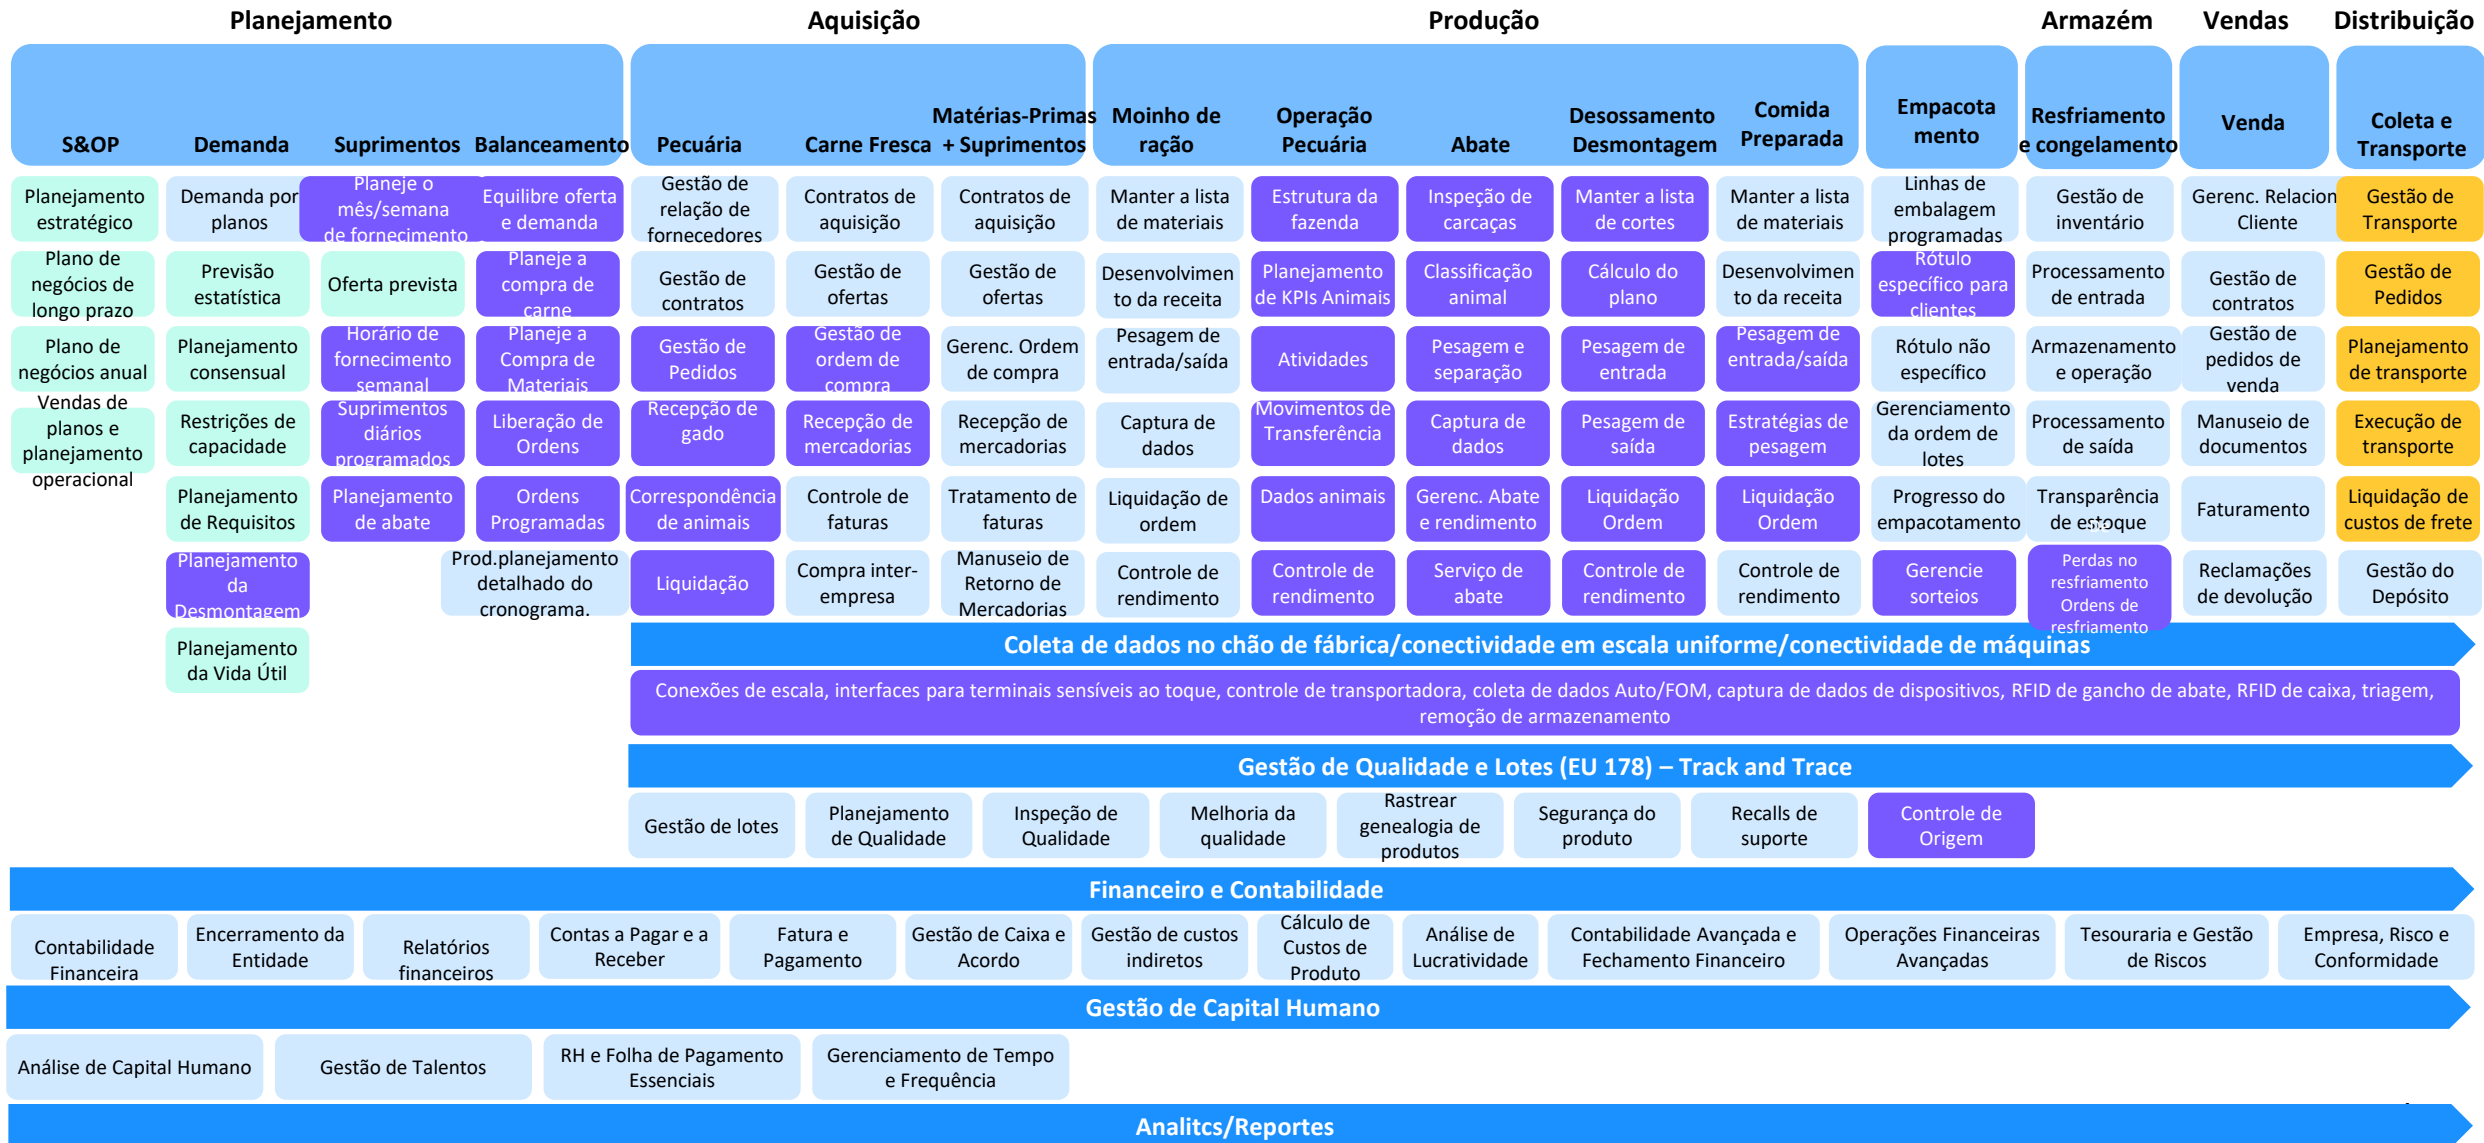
Planejamento Aquisição Produção Armazém Vendas Distribuição

S&OP | Demanda | Suprimentos | Balanceamento | Pecuária | Carne Fresca | Matérias-Primas + Suprimentos | Moinho de ração | Operação Pecuária | Abate | Desossamento Desmontagem | Comida Preparada | Empacotamento | Resfriamento e congelamento | Venda | Coleta e Transporte

S&OP:
Planejamento estratégico
Plano de negócios de longo prazo
Plano de negócios anual
Vendas de planos e planejamento operacional

Demanda:
Demanda por planos
Previsão estatística
Planejamento consensual
Restrições de capacidade
Planejamento de Requisitos
Planejamento da Desmontagem
Planejamento da Vida Útil

Suprimentos:
Planeje o mês/semana de fornecimento
Oferta prevista
Horário de fornecimento semanal
Suprimentos diários programados
Planejamento de abate

Balanceamento:
Equilibre oferta e demanda
Planeje a compra de carne
Planeje a Compra de Materiais
Liberação de Ordens
Ordens Programadas
Prod.planejamento detalhado do cronograma.

Pecuária:
Gestão de relação de fornecedores
Gestão de contratos
Gestão de Pedidos
Recepção de gado
Correspondência de animais
Liquidação

Carne Fresca:
Contratos de aquisição
Gestão de ofertas
Gestão de ordem de compra
Recepção de mercadorias
Controle de faturas
Compra inter-empresa

Matérias-Primas + Suprimentos:
Contratos de aquisição
Gestão de ofertas
Gerenc. Ordem de compra
Recepção de mercadorias
Tratamento de faturas
Manuseio de Retorno de Mercadorias

Moinho de ração:
Manter a lista de materiais
Desenvolvimento da receita
Pesagem de entrada/saída
Captura de dados
Liquidação de ordem
Controle de rendimento

Operação Pecuária:
Estrutura da fazenda
Planejamento de KPIs Animais
Atividades
Movimentos de Transferência
Dados animais
Controle de rendimento

Abate:
Inspeção de carcaças
Classificação animal
Pesagem e separação
Captura de dados
Gerenc. Abate e rendimento
Serviço de abate

Desossamento Desmontagem:
Manter a lista de cortes
Cálculo do plano
Pesagem de entrada
Pesagem de saída
Liquidação Ordem
Controle de rendimento

Comida Preparada:
Manter a lista de materiais
Desenvolvimento da receita
Pesagem de entrada/saída
Estratégias de pesagem
Liquidação Ordem
Controle de rendimento

Empacotamento:
Linhas de embalagem programadas
Rótulo específico para clientes
Rótulo não específico
Gerenciamento da ordem de lotes
Progresso do empacotamento
Gerencie sorteios

Resfriamento e congelamento:
Gestão de inventário
Processamento de entrada
Armazenamento e operação
Processamento de saída
Transparência de estoque
Perdas no resfriamento Ordens de resfriamento

Venda:
Gerenc. Relacion Cliente
Gestão de contratos
Gestão de pedidos de venda
Manuseio de documentos
Faturamento
Reclamações de devolução

Coleta e Transporte:
Gestão de Transporte
Gestão de Pedidos
Planejamento de transporte
Execução de transporte
Liquidação de custos de frete
Gestão do Depósito

Coleta de dados no chão de fábrica/conectividade em escala uniforme/conectividade de máquinas

Conexões de escala, interfaces para terminais sensíveis ao toque, controle de transportadora, coleta de dados Auto/FOM, captura de dados de dispositivos, RFID de gancho de abate, RFID de caixa, triagem, remoção de armazenamento

Gestão de Qualidade e Lotes (EU 178) – Track and Trace

Gestão de lotes | Planejamento de Qualidade | Inspeção de Qualidade | Melhoria da qualidade | Rastrear genealogia de produtos | Segurança do produto | Recalls de suporte | Controle de Origem

Financeiro e Contabilidade

Contabilidade Financeira | Encerramento da Entidade | Relatórios financeiros | Contas a Pagar e a Receber | Fatura e Pagamento | Gestão de Caixa e Acordo | Gestão de custos indiretos | Cálculo de Custos de Produto | Análise de Lucratividade | Contabilidade Avançada e Fechamento Financeiro | Operações Financeiras Avançadas | Tesouraria e Gestão de Riscos | Empresa, Risco e Conformidade

Gestão de Capital Humano

Análise de Capital Humano | Gestão de Talentos | RH e Folha de Pagamento Essenciais | Gerenciamento de Tempo e Frequência

Analitcs/Reportes